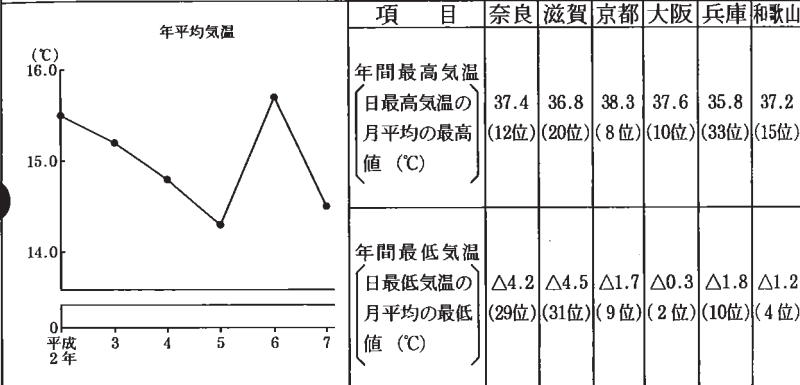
年平均気温

(℃)
16.0
15.0
14.0
0
平成 2年
3
4
5
6
7

| 項　目 | 奈良 | 滋賀 | 京都 | 大阪 | 兵庫 | 和歌山 |
|---|---|---|---|---|---|---|
| 年間最高気温（日最高気温の月平均の最高値（℃）） | 37.4 (12位) | 36.8 (20位) | 38.3 (8位) | 37.6 (10位) | 35.8 (33位) | 37.2 (15位) |
| 年間最低気温（日最低気温の月平均の最低値（℃）） | △4.2 (29位) | △4.5 (31位) | △1.7 (9位) | △0.3 (2位) | △1.8 (10位) | △1.2 (4位) |